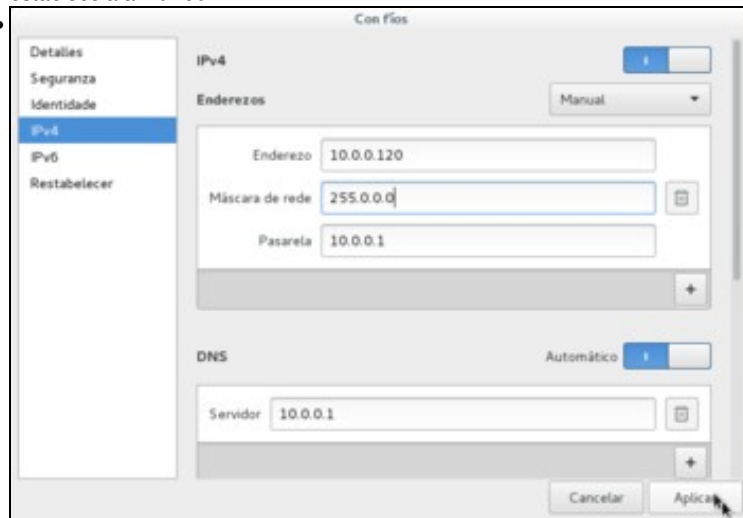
Con fíos

Detalles
Seguranza
Identidade
IPv4
IPv6
Restabelecer

IPv4

Enderezos
Manual

Enderezo 10.0.0.120
Máscara de rede 255.0.0.0
Pasarela 10.0.0.1

+

DNS
Automático

Servidor 10.0.0.1

+

Cancelar
Aplicar